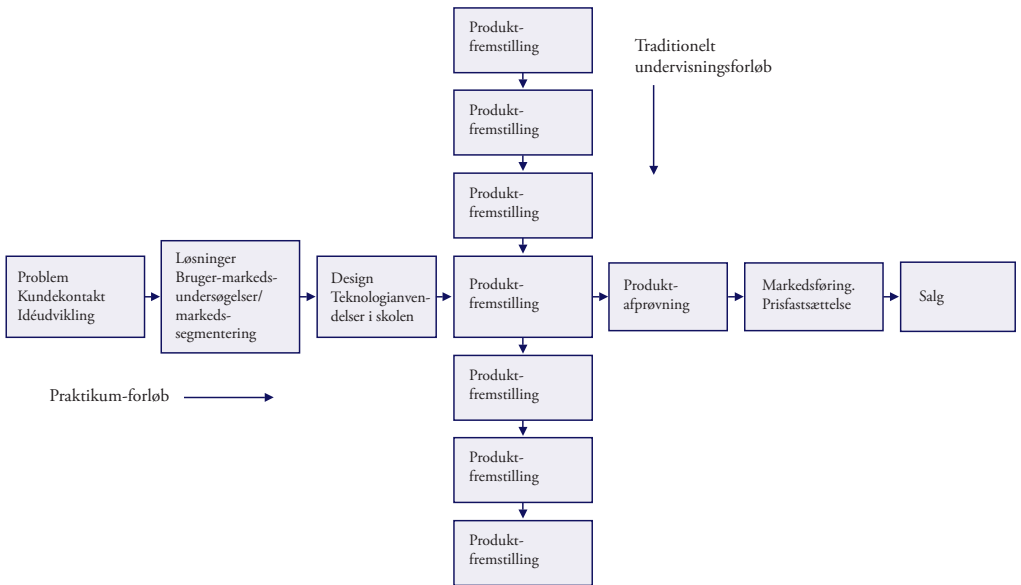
Produktfremstilling

Traditionelt undervisningsforløb

Produktfremstilling

Produktfremstilling

Problem
Kundekontakt
Idéudvikling

Løsninger
Bruger-markedsundersøgelser/
markedssegmentering

Design
Teknologianvendelser i skolen

Produktfremstilling

Produktafprøvning

Markedsføring.
Prisfastsættelse

Salg

Praktikum-forløb

Produktfremstilling

Produktfremstilling

Produktfremstilling